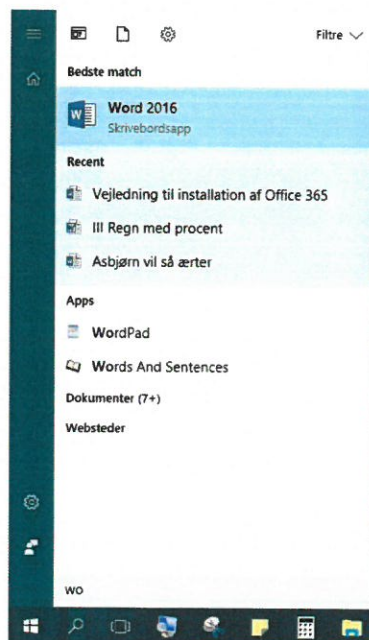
Filtre

Bedste match

Word 2016
Skrivebordsapp

Recent

Vejledning til installation af Office 365

III Regn med procent

Asbjørn vil så ærter

Apps

WordPad

Words And Sentences

Dokumenter (7+)

Websteder

wo